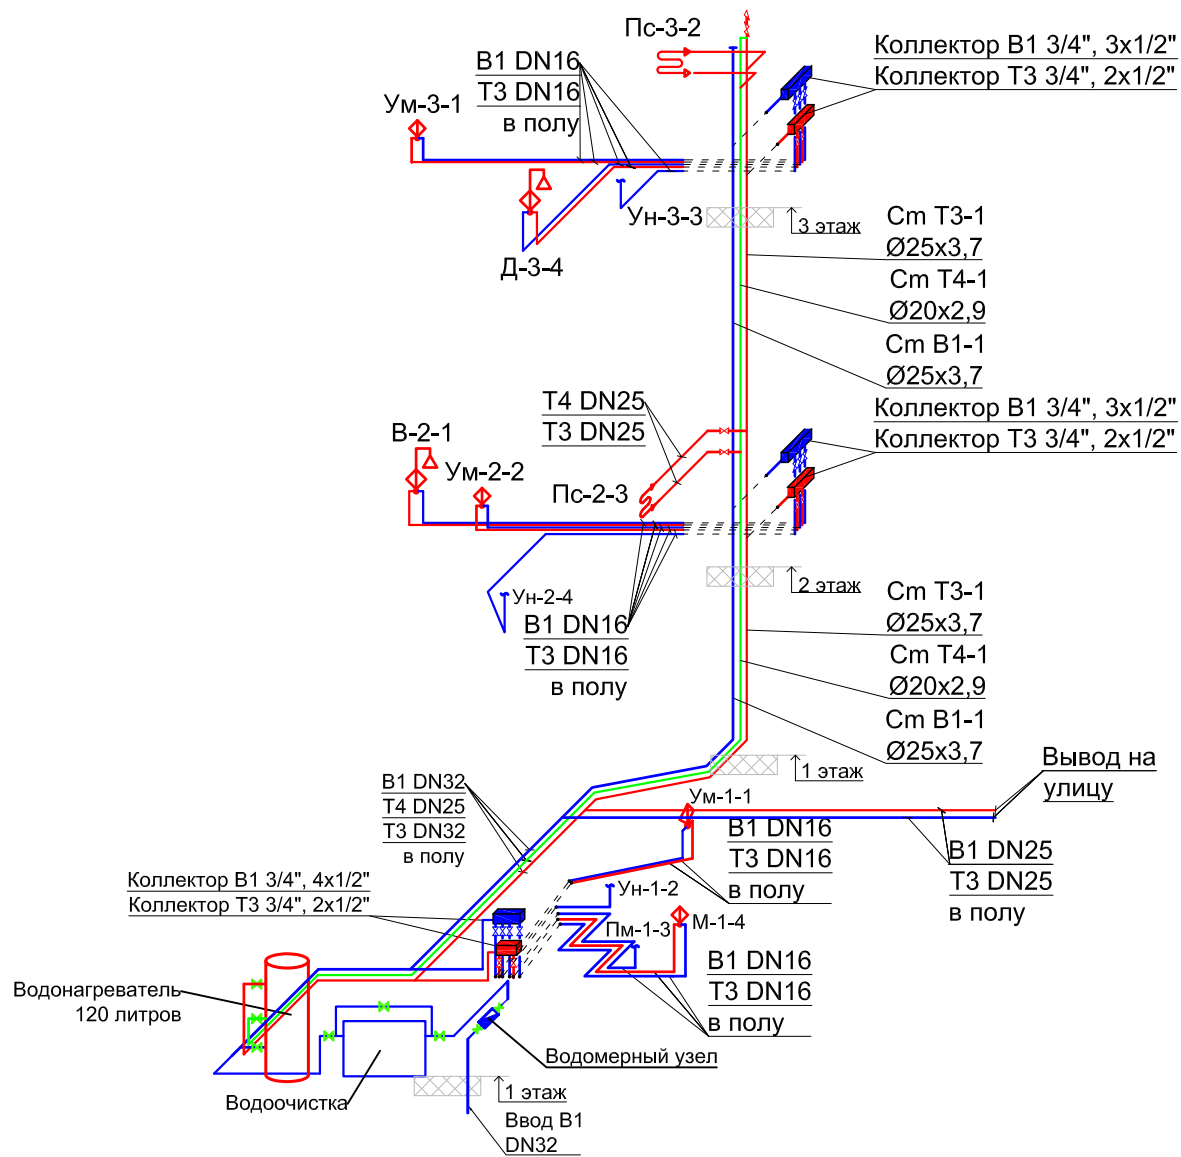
Пс-3-2

В1 DN16
Т3 DN16
в полу

Коллектор В1 3/4", 3х1/2"
Коллектор Т3 3/4", 2х1/2"

Ум-3-1

Д-3-4

Ун-3-3

3 этаж

Ст Т3-1
Ø25х3,7
Ст Т4-1
Ø20х2,9
Ст В1-1
Ø25х3,7

Т4 DN25
Т3 DN25

Коллектор В1 3/4", 3х1/2"
Коллектор Т3 3/4", 2х1/2"

В-2-1

Ум-2-2

Пс-2-3

2 этаж

Ун-2-4

В1 DN16
Т3 DN16
в полу

Ст Т3-1
Ø25х3,7
Ст Т4-1
Ø20х2,9
Ст В1-1
Ø25х3,7

1 этаж

Вывод на улицу

В1 DN32
Т4 DN25
Т3 DN32
в полу

Ум-1-1

В1 DN16
Т3 DN16
в полу

В1 DN25
Т3 DN25
в полу

Коллектор В1 3/4", 4х1/2"
Коллектор Т3 3/4", 2х1/2"

Ун-1-2

Пм-1-3

М-1-4

В1 DN16
Т3 DN16
в полу

Водонагреватель
120 литров

Водомерный узел

Водоочистка

1 этаж

Ввод В1
DN32